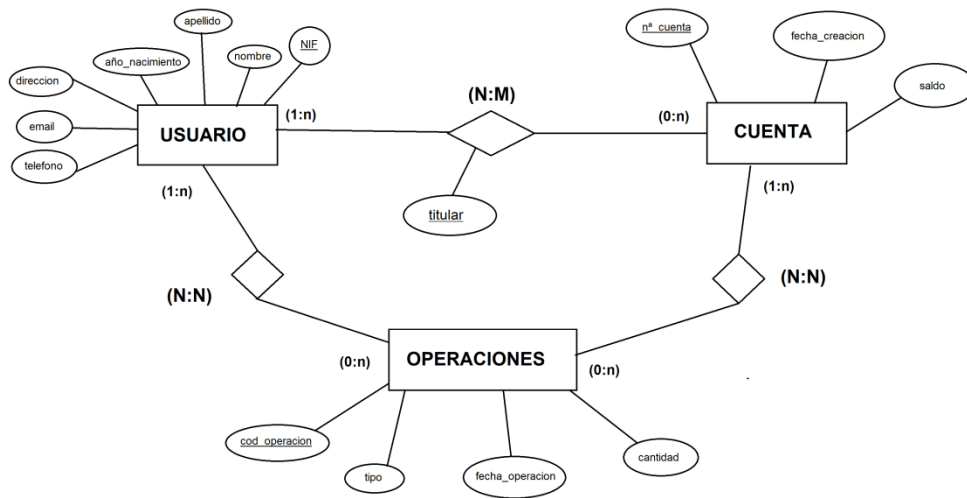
apellido
año_nacimiento
nombre
NIF
direccion
email
telefono
USUARIO
(1:n)
(N:M)
(0:n)
nº cuenta
fecha_creacion
saldo
CUENTA
titular
(1:n)
(1:n)
(N:N)
(N:N)
(0:n)
OPERACIONES
(0:n)
cod_operacion
tipo
fecha_operacion
cantidad